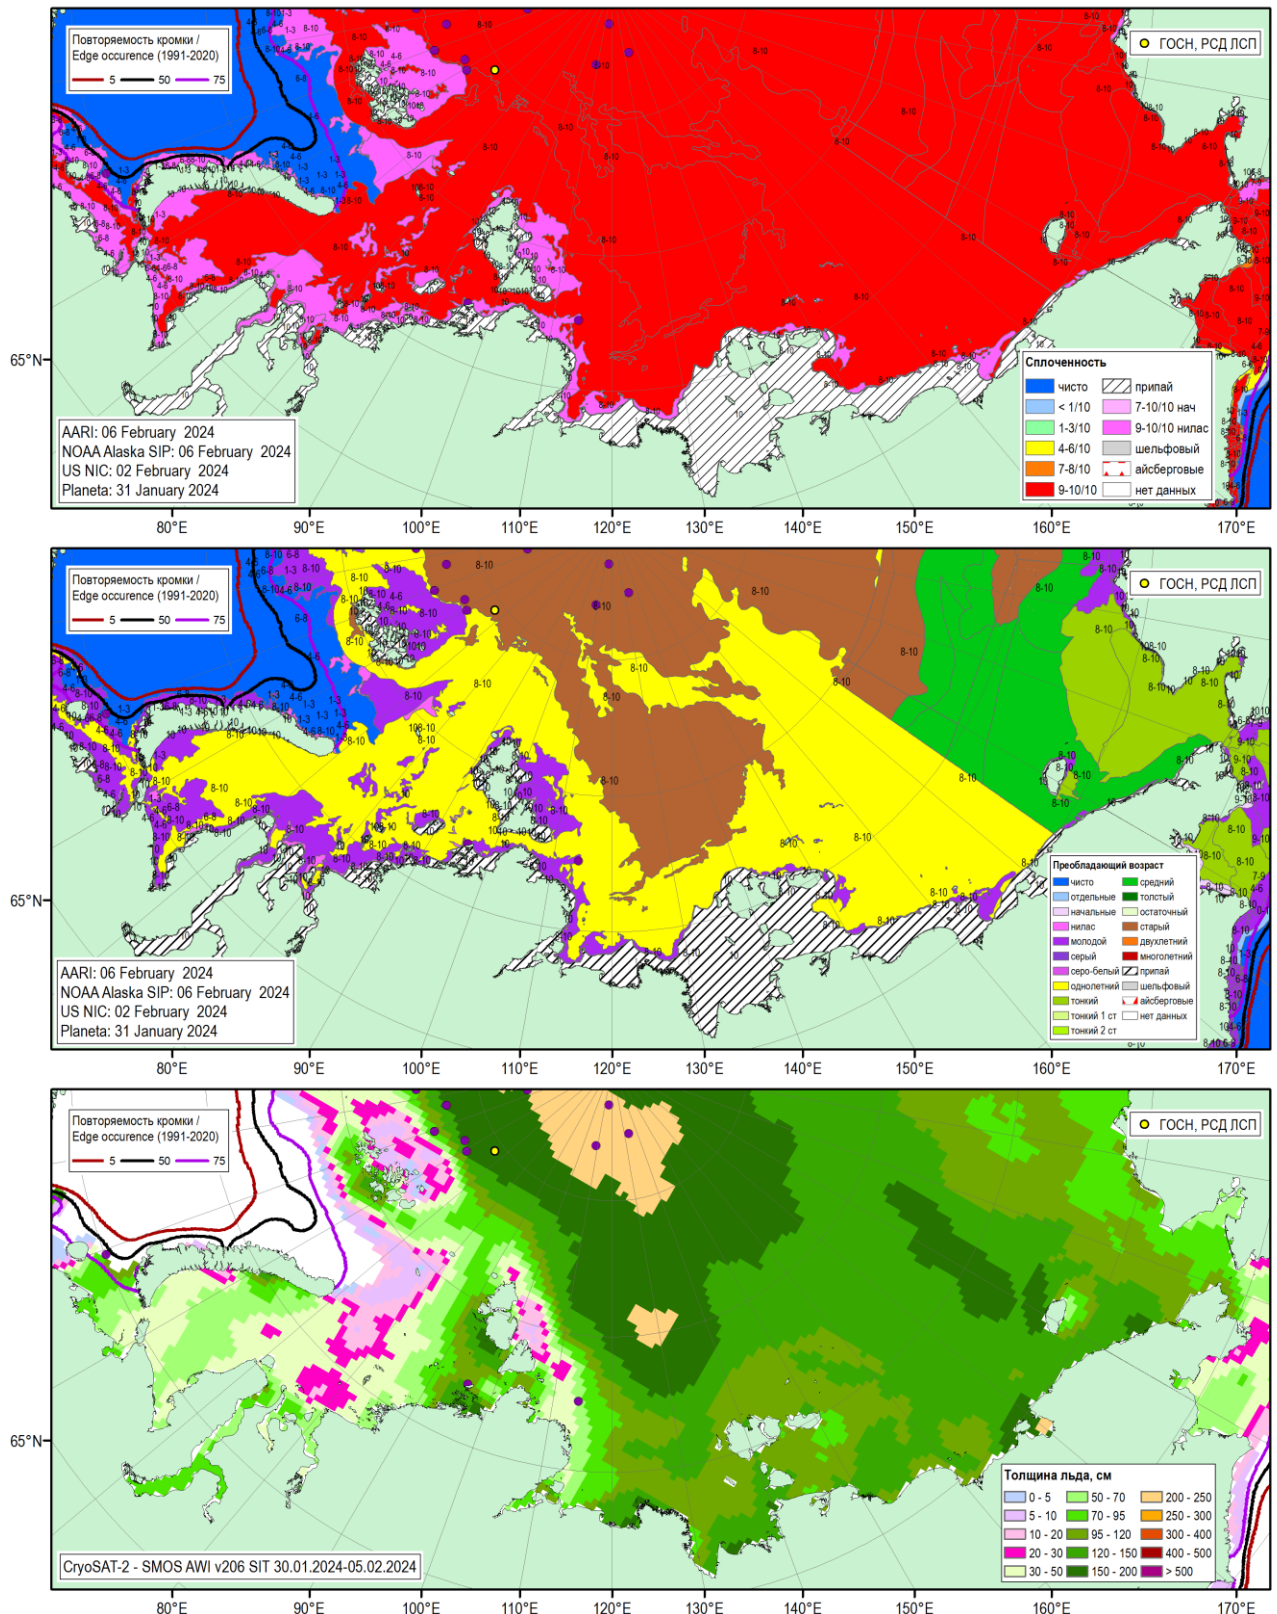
Повторяемость кромки / Edge occurence (1991-2020)
5 50 75

ГОСН, РСД ЛСП

65°N

AARI: 06 February 2024
NOAA Alaska SIP: 06 February 2024
US NIC: 02 February 2024
Planeta: 31 January 2024

Сплоченность
| | |
|---|---|
| чисто | припай |
| < 1/10 | 7-10/10 нач |
| 1-3/10 | 9-10/10 нилас |
| 4-6/10 | шельфовый |
| 7-8/10 | айсберговые |
| 9-10/10 | нет данных |

80°E 90°E 100°E 110°E 120°E 130°E 140°E 150°E 160°E 170°E

Повторяемость кромки / Edge occurence (1991-2020)
5 50 75

ГОСН, РСД ЛСП

65°N

AARI: 06 February 2024
NOAA Alaska SIP: 06 February 2024
US NIC: 02 February 2024
Planeta: 31 January 2024

Преобладающий возраст
| | |
|---|---|
| чисто | средний |
| отдельные | толстый |
| начальные | остаточный |
| нилас | старый |
| молодой | двухлетний |
| серый | многолетний |
| серо-белый | припай |
| однолетний | шельфовый |
| тонкий | айсберговые |
| тонкий 1 ст | нет данных |
| тонкий 2 ст | |

80°E 90°E 100°E 110°E 120°E 130°E 140°E 150°E 160°E 170°E

Повторяемость кромки / Edge occurence (1991-2020)
5 50 75

ГОСН, РСД ЛСП

65°N

Толщина льда, см
| | | |
|---|---|---|
| 0 - 5 | 50 - 70 | 200 - 250 |
| 5 - 10 | 70 - 95 | 250 - 300 |
| 10 - 20 | 95 - 120 | 300 - 400 |
| 20 - 30 | 120 - 150 | 400 - 500 |
| 30 - 50 | 150 - 200 | > 500 |

CryoSAT-2 - SMOS AWI v206 SIT 30.01.2024-05.02.2024

80°E 90°E 100°E 110°E 120°E 130°E 140°E 150°E 160°E 170°E